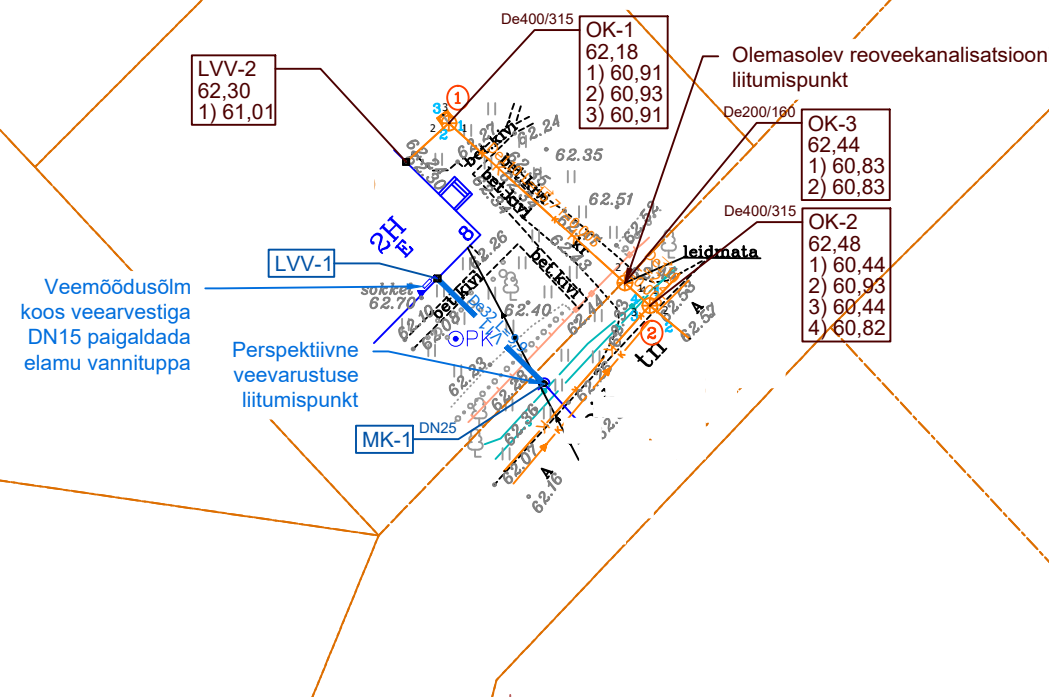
De400/315

OK-1
62,18
1) 60,91
2) 60,93
3) 60,91

LVV-2
62,30
1) 61,01

Olemasolev reoveekanalisatsioon liitumispunkt

De200/160

OK-3
62,44
1) 60,83
2) 60,83

De400/315

OK-2
62,48
1) 60,44
2) 60,93
3) 60,44
4) 60,82

1

2

3

62.24

62.35

62.51

bet.kivi

2H
E

8

62.26

leidmata

LVV-1

Veemõõdusõlm koos veearvestiga DN15 paigaldada elamu vannituppa

sokkel

62.70

62.40

PK1

Perspektiivne veevarustuse liitumispunkt

MK-1

DN25

62.16

62.57

tn